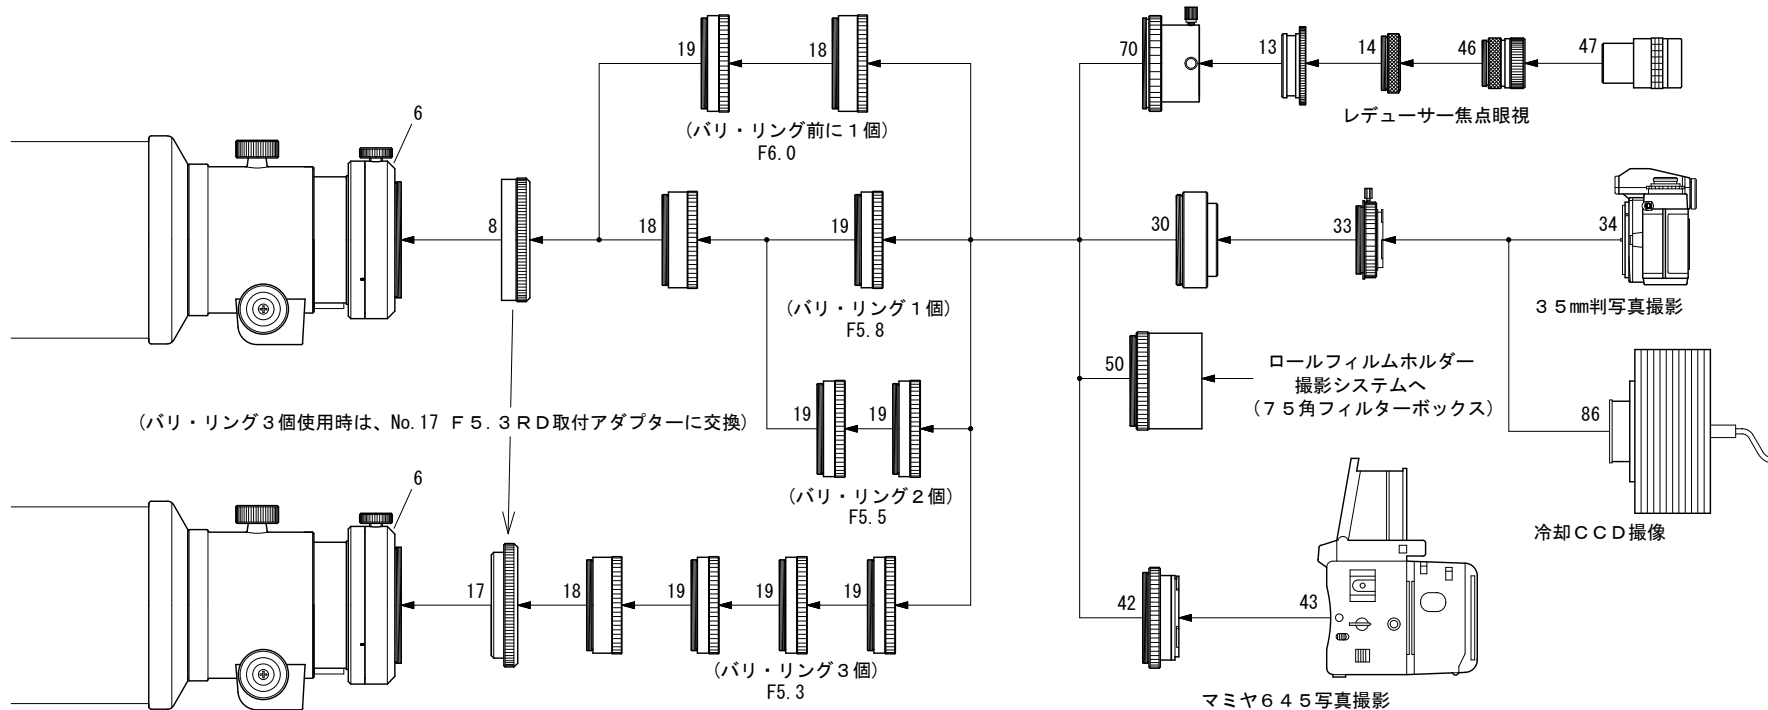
19 18
(バリ・リング前に１個)
F6.0

70 13 14 46 47
レデューサー焦点眼視

6
8 18 19
(バリ・リング１個)
F5.8

30 33 34
３５㎜判写真撮影

50
ロールフィルムホルダー
撮影システムへ
（７５角フィルターボックス）

(バリ・リング３個使用時は、No.17 Ｆ５．３ＲＤ取付アダプターに交換)

19 19
(バリ・リング２個)
F5.5

86
冷却ＣＣＤ撮像

6
17 18 19 19 19
(バリ・リング３個)
F5.3

42 43
マミヤ６４５写真撮影